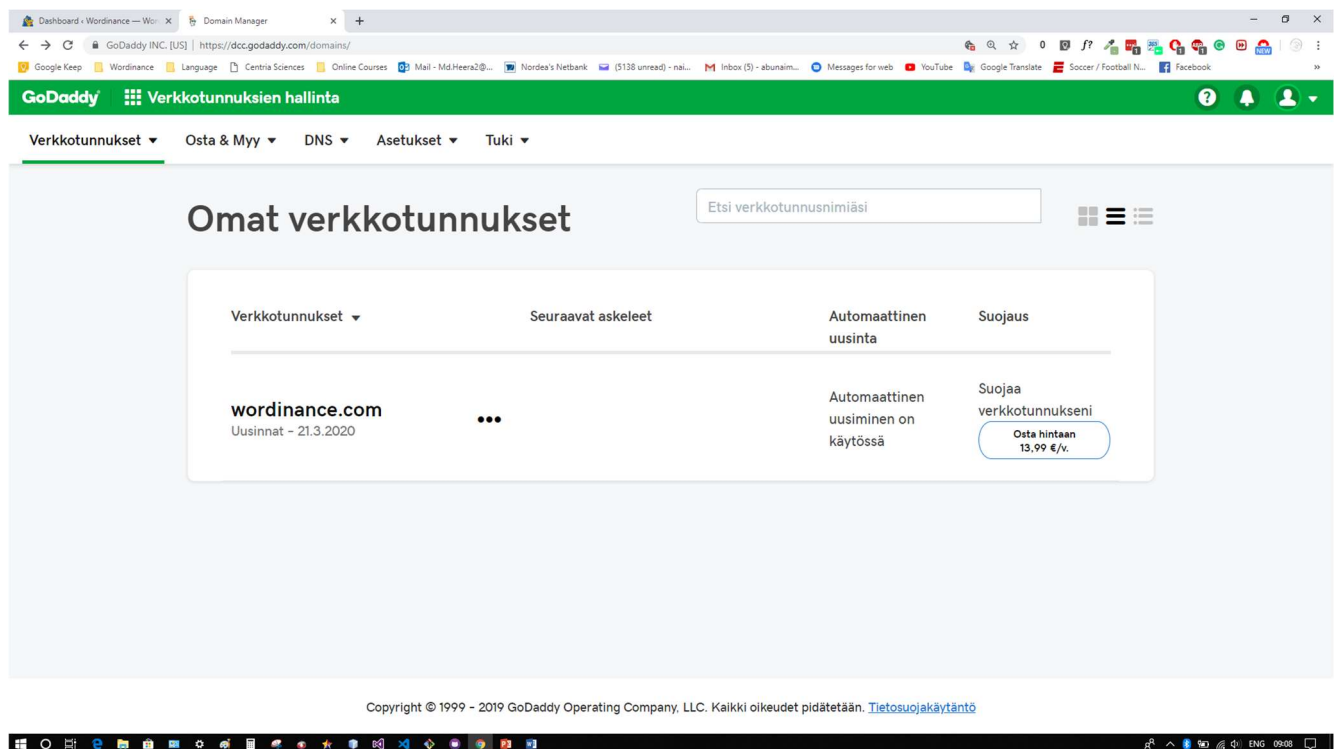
Dashboard ‹ Wordinance — Wor × Domain Manager × +

GoDaddy INC. [US] | https://dcc.godaddy.com/domains/

Google Keep Wordinance Language Centria Sciences Online Courses Mail - Md.Heera2@... Nordea's Netbank (5138 unread) - nai... Inbox (5) - abunaim... Messages for web YouTube Google Translate Soccer / Football N... Facebook

GoDaddy Verkkotunnuksien hallinta

Verkkotunnukset ▾ Osta & Myy ▾ DNS ▾ Asetukset ▾ Tuki ▾

Omat verkkotunnukset

Etsi verkkotunnusnimiäsi

| Verkkotunnukset ▾ | Seuraavat askeleet | Automaattinen uusinta | Suojaus |
|---|---|---|---|
| wordinance.com Uusinnat - 21.3.2020 | ••• | Automaattinen uusiminen on käytössä | Suojaa verkkotunnukseni Osta hintaan 13,99 €/v. |

Copyright © 1999 - 2019 GoDaddy Operating Company, LLC. Kaikki oikeudet pidätetään. Tietosuojakäytäntö

ENG 09:08